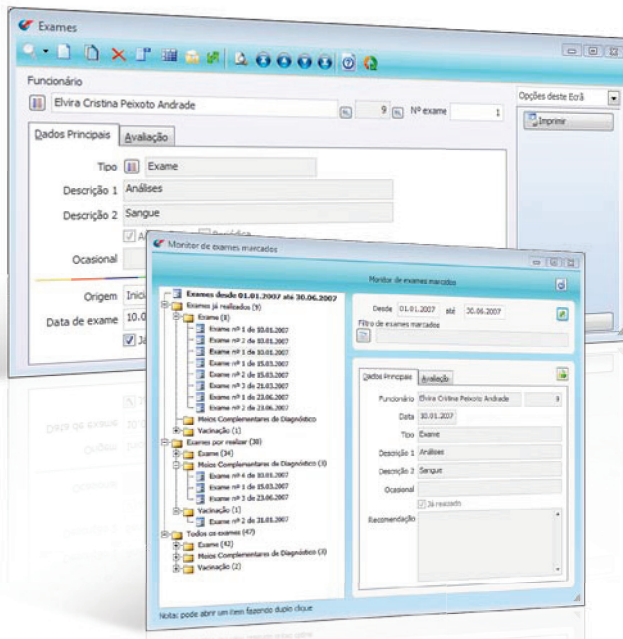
Exames

Funcionário

Elvira Cristina Peixoto Andrade

9

Nº exame

1

Opções deste Ecrã

Imprimir

Dados Principais

Avaliação

Tipo

Exame

Descrição 1

Análises

Descrição 2

Sangue

Ocasional

Origem

Inici

Data de exame

10.0

Monitor de exames marcados

Monitor de exames marcados

Exames desde 01.01.2007 até 30.06.2007

Exames já realizados (9)

Exame (8)

Exame nº 1 de 10.01.2007

Exame nº 2 de 10.01.2007

Exame nº 3 de 10.01.2007

Exame nº 1 de 15.03.2007

Exame nº 2 de 15.03.2007

Exame nº 3 de 21.03.2007

Exame nº 1 de 23.06.2007

Exame nº 2 de 23.06.2007

Meios Complementares de Diagnóstico

Vacinação (1)

Exames por realizar (38)

Exame (34)

Meios Complementares de Diagnóstico (3)

Exame nº 4 de 10.01.2007

Exame nº 1 de 15.03.2007

Exame nº 3 de 23.06.2007

Vacinação (1)

Exame nº 2 de 31.01.2007

Todos os exames (47)

Exame (42)

Meios Complementares de Diagnóstico (3)

Vacinação (2)

Desde

01.01.2007

Até

30.06.2007

Filtro de exames marcados

Dados Principais

Avaliação

Funcionário

Elvira Cristina Peixoto Andrade

9

Data

10.01.2007

Tipo

Exame

Descrição 1

Análises

Descrição 2

Sangue

Ocasional

Já realizado

Recomendação

Nota: pode abrir um item fazendo duplo clique